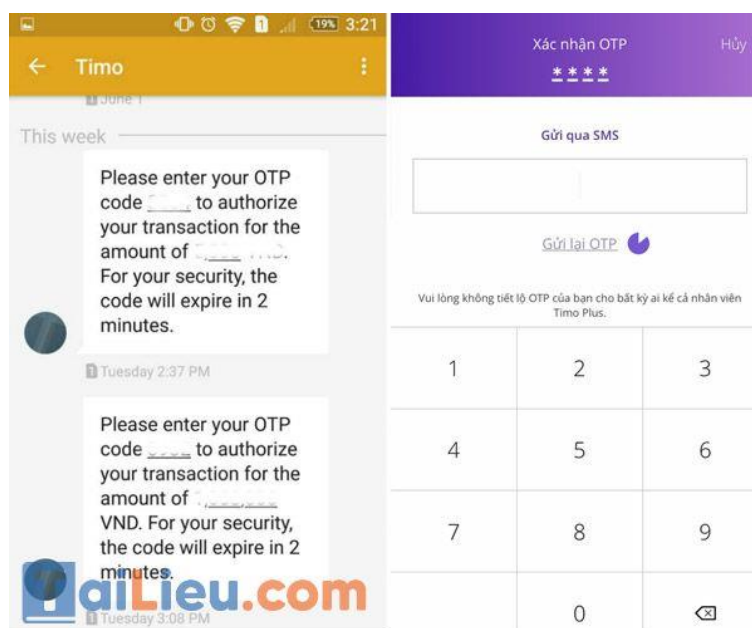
19% 3:21

Timo

June 1

This week

Please enter your OTP code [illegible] to authorize your transaction for the amount of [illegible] VND. For your security, the code will expire in 2 minutes.

Tuesday 2:37 PM

Please enter your OTP code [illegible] to authorize your transaction for the amount of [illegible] VND. For your security, the code will expire in 2 minutes.

Tuesday 3:08 PM

TaiLieu.com

Xác nhận OTP

Hủy

****

Gửi qua SMS

Gửi lại OTP

Vui lòng không tiết lộ OTP của bạn cho bất kỳ ai kể cả nhân viên Timo Plus.

| 1 | 2 | 3 |
|---|---|---|
| 4 | 5 | 6 |
| 7 | 8 | 9 |
| | 0 | ⌫ |